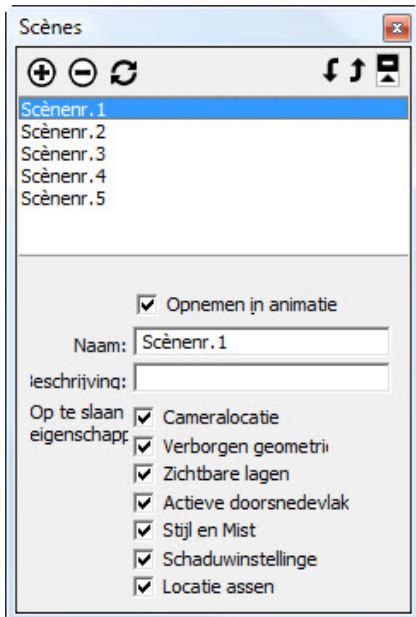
Scènes

Scènenr.1
Scènenr.2
Scènenr.3
Scènenr.4
Scènenr.5

Opnemen in animatie

Naam: Scènenr.1

Beschrijving:

Op te slaan eigenschappen

Cameralocatie
Verborgen geometrie
Zichtbare lagen
Actieve doorsnedevlak
Stijl en Mist
Schaduwinstellinge
Locatie assen